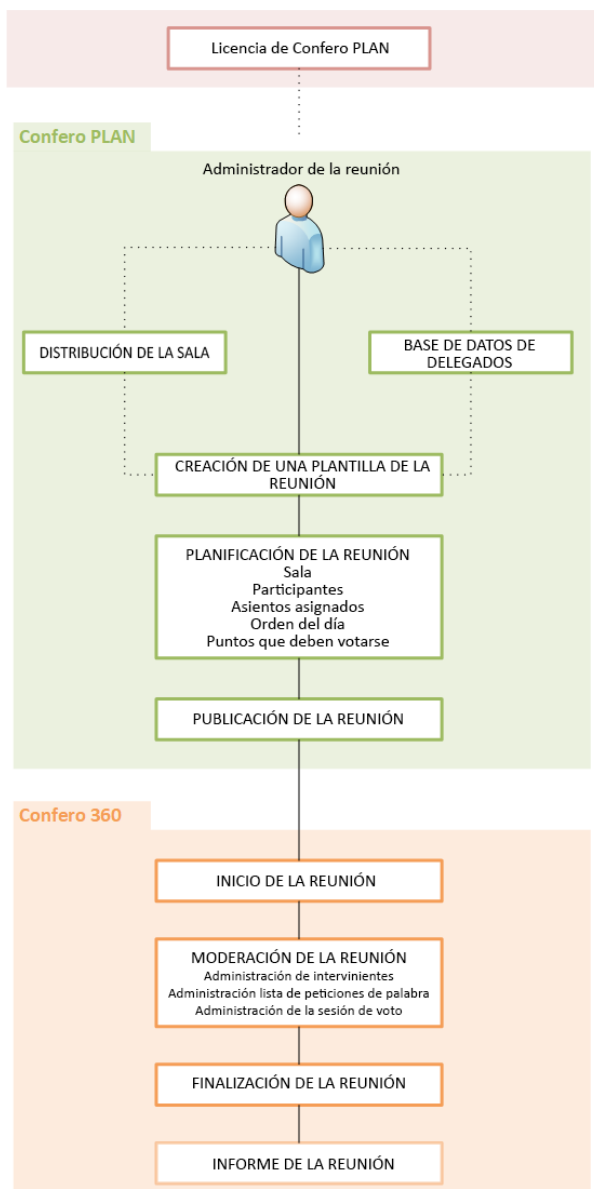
Licencia de Confero PLAN

Confero PLAN

Administrador de la reunión

DISTRIBUCIÓN DE LA SALA

BASE DE DATOS DE DELEGADOS

CREACIÓN DE UNA PLANTILLA DE LA REUNIÓN

PLANIFICACIÓN DE LA REUNIÓN
Sala
Participantes
Asientos asignados
Orden del día
Puntos que deben votarse

PUBLICACIÓN DE LA REUNIÓN

Confero 360

INICIO DE LA REUNIÓN

MODERACIÓN DE LA REUNIÓN
Administración de intervinientes
Administración lista de peticiones de palabra
Administración de la sesión de voto

FINALIZACIÓN DE LA REUNIÓN

INFORME DE LA REUNIÓN